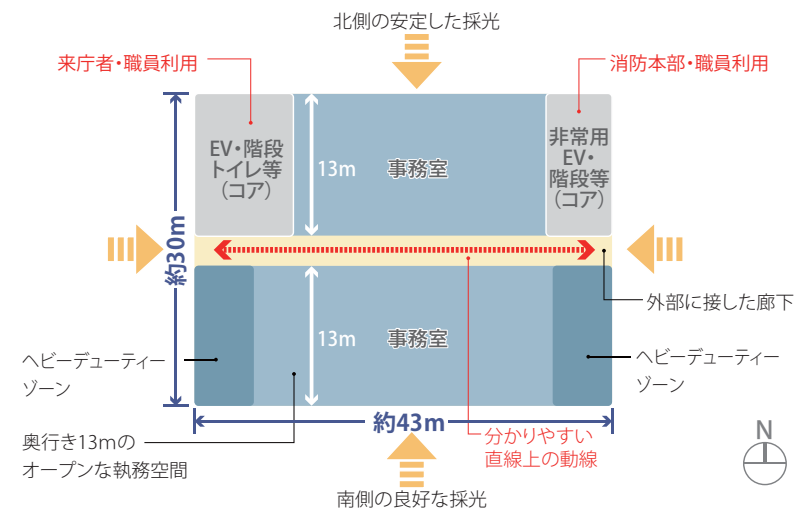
北側の安定した採光

来庁者・職員利用

消防本部・職員利用

EV・階段
トイレ等
（コア）

13m

事務室

非常用
EV・
階段等
（コア）

約30m

外部に接した廊下

13m

事務室

ヘビーデューティー
ゾーン

ヘビーデューティー
ゾーン

約43m

奥行き13mの
オープンな執務空間

分かりやすい
直線上の動線

N

南側の良好な採光